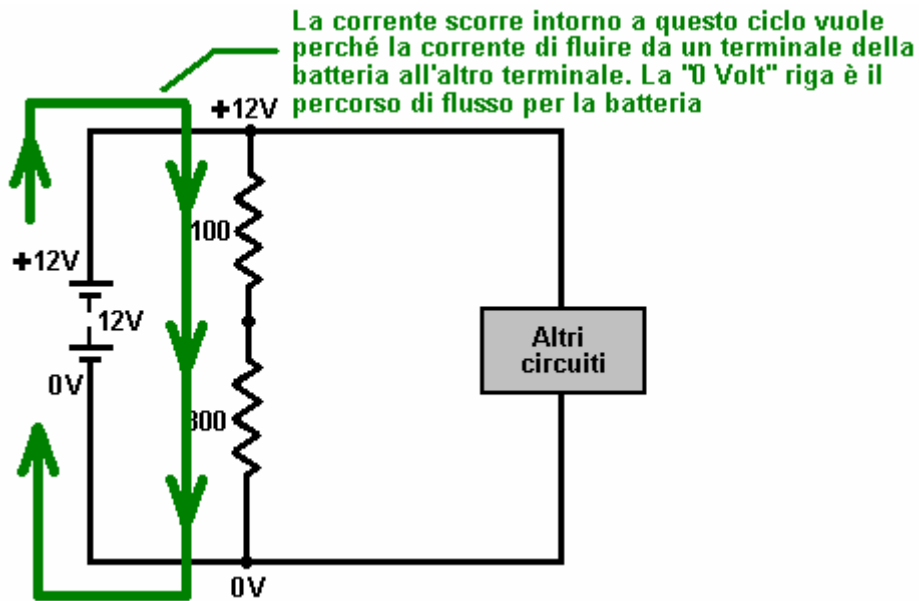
La corrente scorre intorno a questo ciclo vuole perché la corrente di fluire da un terminale della batteria all'altro terminale. La "0 Volt" riga è il percorso di flusso per la batteria

+12V

+12V

12V

0V

100

300

Altri circuiti

0V